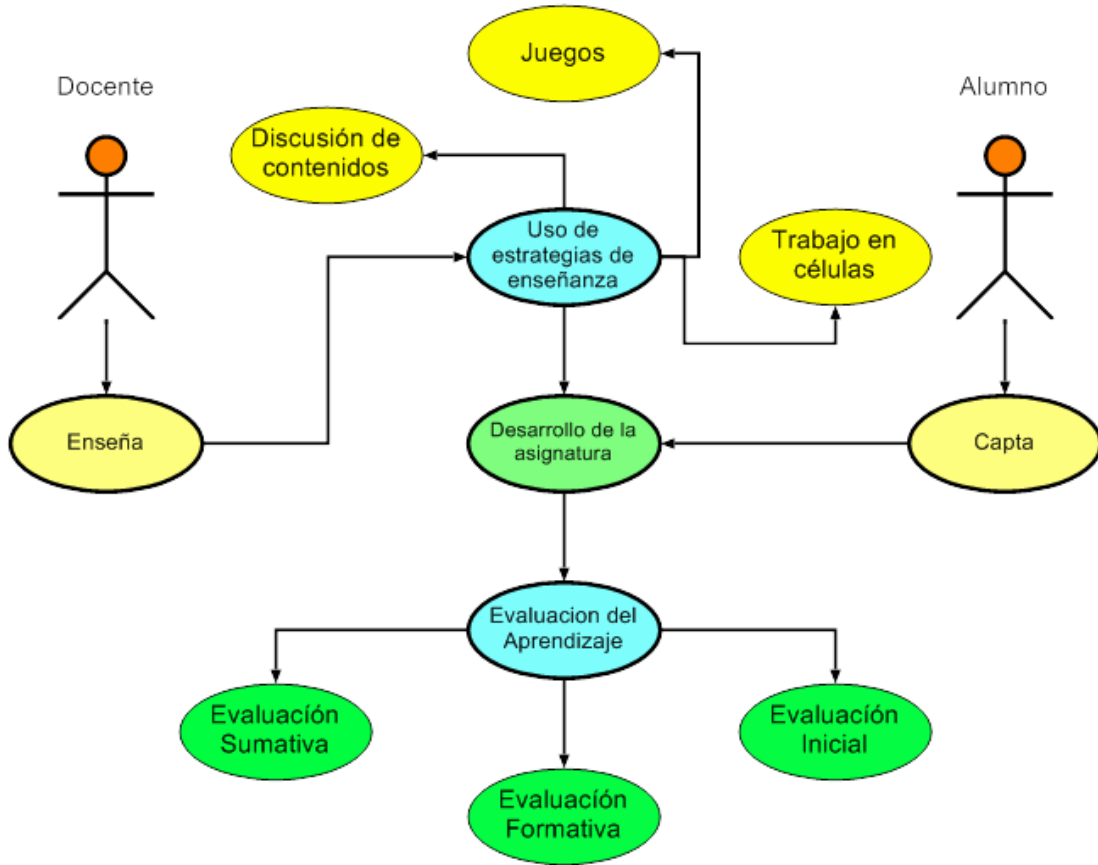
Juegos

Docente

Alumno

Discusión de contenidos

Uso de estrategias de enseñanza

Trabajo en células

Enseña

Desarrollo de la asignatura

Capta

Evaluacion del Aprendizaje

Evaluación Sumativa

Evaluación Inicial

Evaluación Formativa